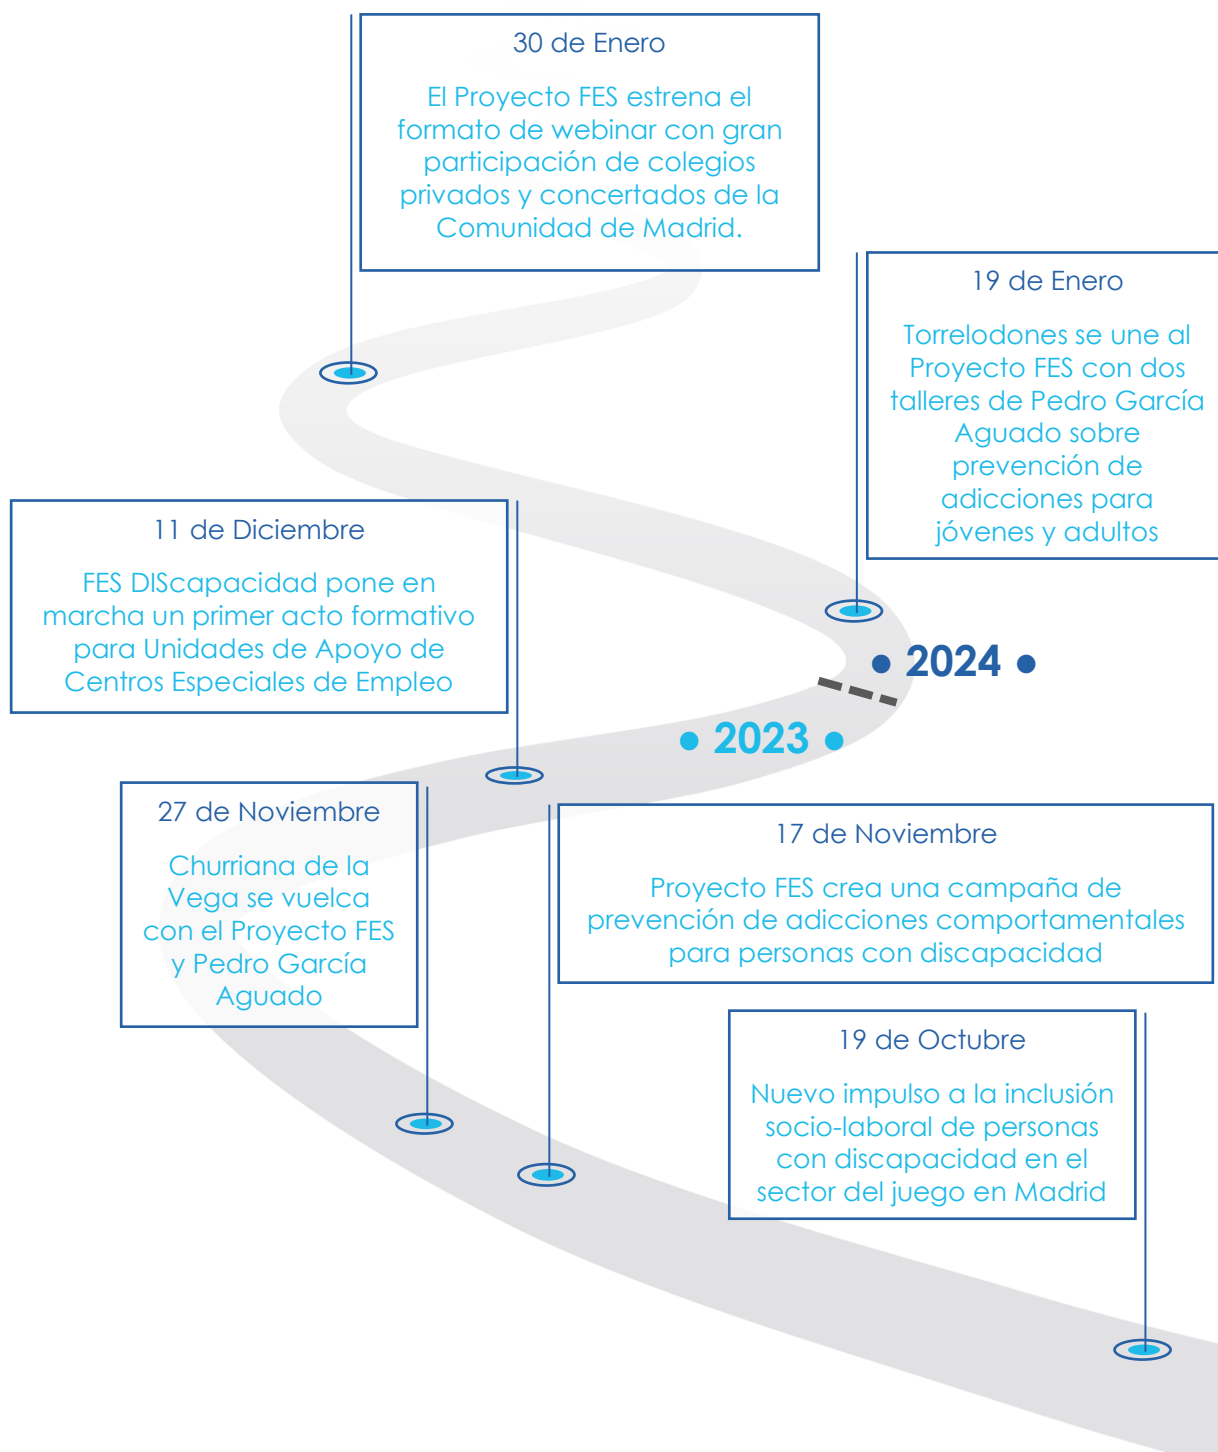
30 de Enero

El Proyecto FES estrena el formato de webinar con gran participación de colegios privados y concertados de la Comunidad de Madrid.

19 de Enero

Torrelodones se une al Proyecto FES con dos talleres de Pedro García Aguado sobre prevención de adicciones para jóvenes y adultos

11 de Diciembre

FES DIScapacidad pone en marcha un primer acto formativo para Unidades de Apoyo de Centros Especiales de Empleo

• 2024 •

• 2023 •

27 de Noviembre

Churriana de la Vega se vuelca con el Proyecto FES y Pedro García Aguado

17 de Noviembre

Proyecto FES crea una campaña de prevención de adicciones comportamentales para personas con discapacidad

19 de Octubre

Nuevo impulso a la inclusión socio-laboral de personas con discapacidad en el sector del juego en Madrid